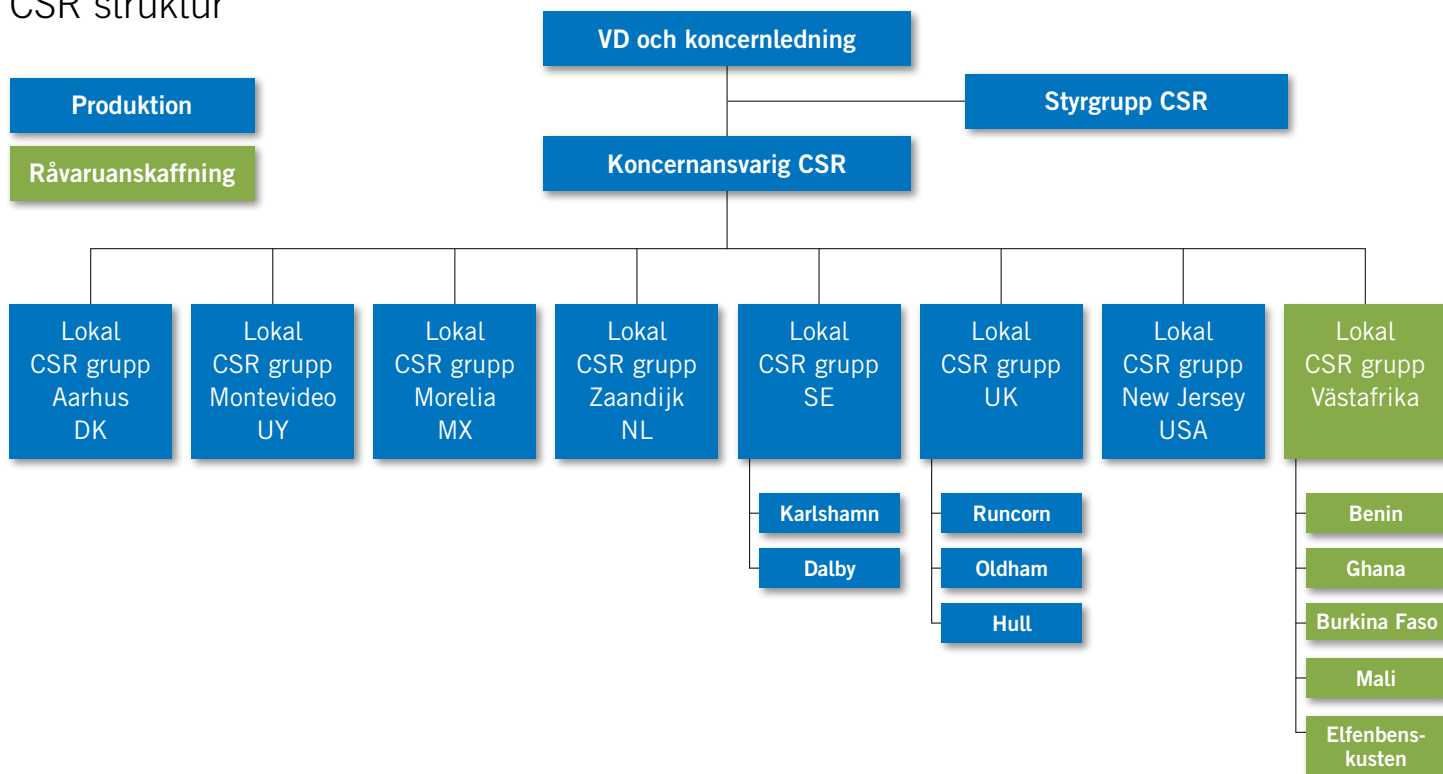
CSR struktur

VD och koncernledning

Produktion

Styrgrupp CSR

Råvaruanskaffning

Koncernansvarig CSR

Lokal CSR grupp Aarhus DK

Lokal CSR grupp Montevideo UY

Lokal CSR grupp Morelia MX

Lokal CSR grupp Zaandijk NL

Lokal CSR grupp SE

Lokal CSR grupp UK

Lokal CSR grupp New Jersey USA

Lokal CSR grupp Västafrika

Karlshamn

Dalby

Runcorn

Oldham

Hull

Benin

Ghana

Burkina Faso

Mali

Elfenbenskusten